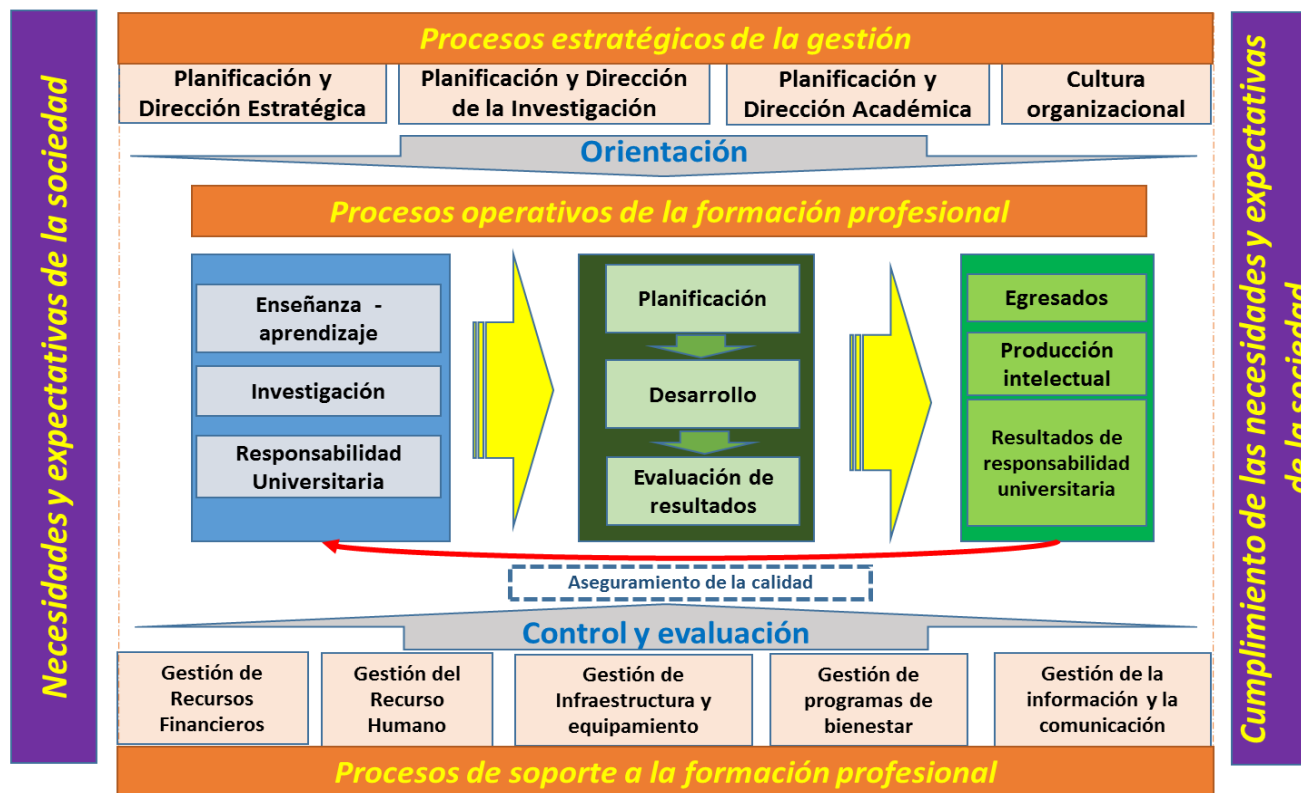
Necesidades y expectativas de la sociedad

Procesos estratégicos de la gestión

Planificación y Dirección Estratégica

Planificación y Dirección de la Investigación

Planificación y Dirección Académica

Cultura organizacional

Orientación

Procesos operativos de la formación profesional

Enseñanza - aprendizaje

Investigación

Responsabilidad Universitaria

Planificación

Desarrollo

Evaluación de resultados

Egresados

Producción intelectual

Resultados de responsabilidad universitaria

Aseguramiento de la calidad

Control y evaluación

Gestión de Recursos Financieros

Gestión del Recurso Humano

Gestión de Infraestructura y equipamiento

Gestión de programas de bienestar

Gestión de la información y la comunicación

Procesos de soporte a la formación profesional

Cumplimiento de las necesidades y expectativas de la sociedad